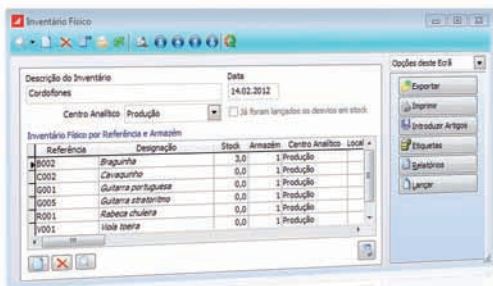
Inventário Físico

Descrição do Inventário
Cordofones

Data
14.02.2012

Centro Analítico Produção

Já foram lançados os desvios em stock

Inventário Físico por Referência e Armazém

| Referência | Designação | Stock | Armazém | Centro Analítico | Local |
|---|---|---|---|---|---|
| B002 | Braguinha | 3,0 | 1 | Produção | |
| C002 | Cavaquinho | 0,0 | 1 | Produção | |
| G001 | Guitarra portuguesa | 0,0 | 1 | Produção | |
| G005 | Guitarra stratorino | 0,0 | 1 | Produção | |
| R001 | Rabeca chuleira | 0,0 | 1 | Produção | |
| V001 | Viola toeira | 0,0 | 1 | Produção | |

Opções deste Ecrã
Exportar
Imprimir
Introduzir Artigos
Etiquetas
Relatórios
Lançar